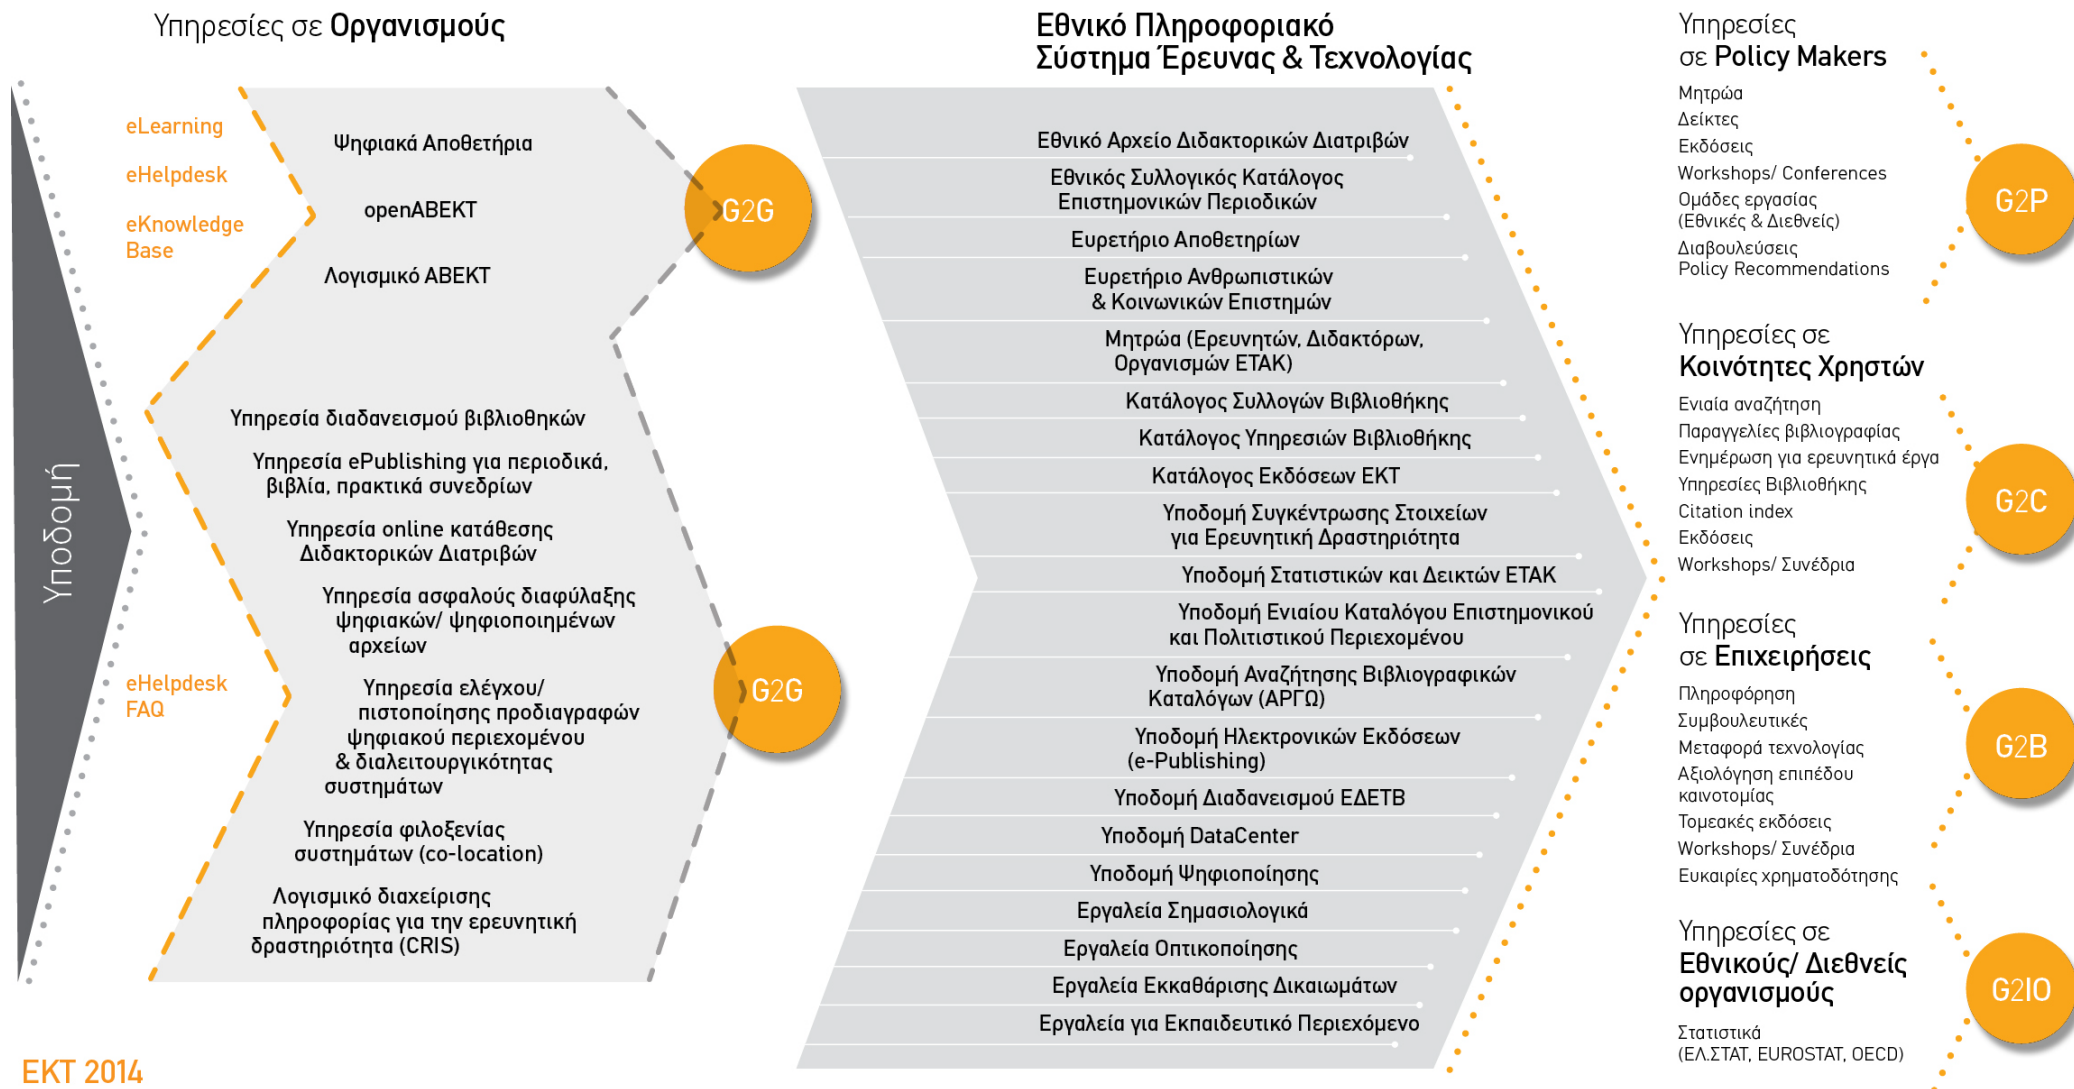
Υπηρεσίες σε Οργανισμούς

Υποδομή

eLearning

eHelpdesk

eKnowledge Base

Ψηφιακά Αποθετήρια

openABEKT

Λογισμικό ΑΒΕΚΤ

G2G

Υπηρεσία διαδανεισμού βιβλιοθηκών

Υπηρεσία ePublishing για περιοδικά, βιβλία, πρακτικά συνεδρίων

Υπηρεσία online κατάθεσης Διδακτορικών Διατριβών

Υπηρεσία ασφαλούς διαφύλαξης ψηφιακών/ ψηφιοποιημένων αρχείων

eHelpdesk FAQ

Υπηρεσία ελέγχου/ πιστοποίησης προδιαγραφών ψηφιακού περιεχομένου & διαλειτουργικότητας συστημάτων

G2G

Υπηρεσία φιλοξενίας συστημάτων (co-location)

Λογισμικό διαχείρισης πληροφορίας για την ερευνητική δραστηριότητα (CRIS)

ΕΚΤ 2014

Εθνικό Πληροφοριακό Σύστημα Έρευνας & Τεχνολογίας

Εθνικό Αρχείο Διδακτορικών Διατριβών

Εθνικός Συλλογικός Κατάλογος Επιστημονικών Περιοδικών

Ευρετήριο Αποθετηρίων

Ευρετήριο Ανθρωπιστικών & Κοινωνικών Επιστημών

Μητρώα (Ερευνητών, Διδακτόρων, Οργανισμών ΕΤΑΚ)

Κατάλογος Συλλογών Βιβλιοθήκης

Κατάλογος Υπηρεσιών Βιβλιοθήκης

Κατάλογος Εκδόσεων ΕΚΤ

Υποδομή Συγκέντρωσης Στοιχείων για Ερευνητική Δραστηριότητα

Υποδομή Στατιστικών και Δεικτών ΕΤΑΚ

Υποδομή Ενιαίου Καταλόγου Επιστημονικού και Πολιτιστικού Περιεχομένου

Υποδομή Αναζήτησης Βιβλιογραφικών Καταλόγων (ΑΡΓΩ)

Υποδομή Ηλεκτρονικών Εκδόσεων (e-Publishing)

Υποδομή Διαδανεισμού ΕΔΕΤΒ

Υποδομή DataCenter

Υποδομή Ψηφιοποίησης

Εργαλεία Σημασιολογικά

Εργαλεία Οπτικοποίησης

Εργαλεία Εκκαθάρισης Δικαιωμάτων

Εργαλεία για Εκπαιδευτικό Περιεχόμενο

Υπηρεσίες σε Policy Makers

Μητρώα
Δείκτες
Εκδόσεις
Workshops/ Conferences
Ομάδες εργασίας (Εθνικές & Διεθνείς)
Διαβουλεύσεις
Policy Recommendations

G2P

Υπηρεσίες σε Κοινότητες Χρηστών

Ενιαία αναζήτηση
Παραγγελίες βιβλιογραφίας
Ενημέρωση για ερευνητικά έργα
Υπηρεσίες Βιβλιοθήκης
Citation index
Εκδόσεις
Workshops/ Συνέδρια

G2C

Υπηρεσίες σε Επιχειρήσεις

Πληροφόρηση
Συμβουλευτικές
Μεταφορά τεχνολογίας
Αξιολόγηση επιπέδου καινοτομίας
Τομεακές εκδόσεις
Workshops/ Συνέδρια
Ευκαιρίες χρηματοδότησης

G2B

Υπηρεσίες σε Εθνικούς/ Διεθνείς οργανισμούς

Στατιστικά (ΕΛ.ΣΤΑΤ, EUROSTAT, OECD)

G2IO